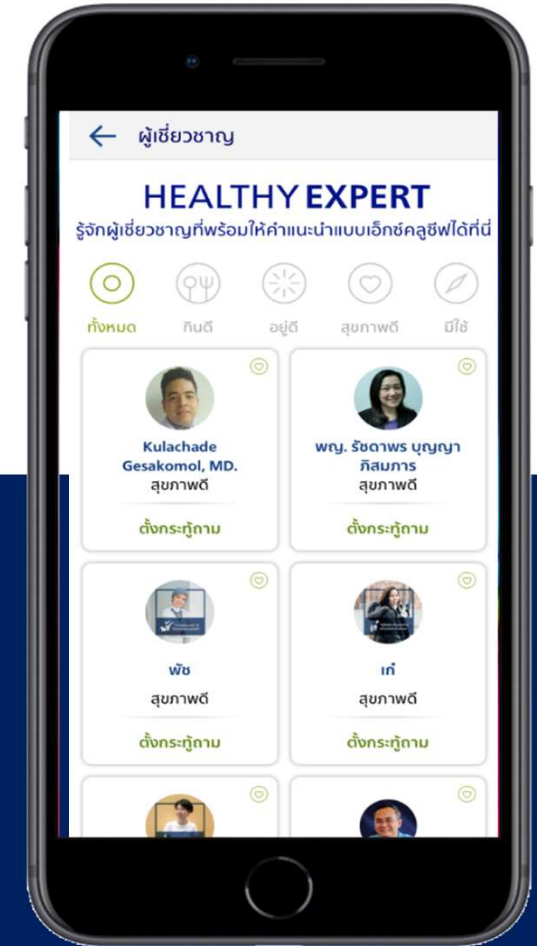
ผู้เชี่ยวชาญ

HEALTHY EXPERT
รู้จักผู้เชี่ยวชาญที่พร้อมให้คำแนะนำแบบเอ็กซ์คลูซีฟได้ที่นี่

ทั้งหมด
กินดี
อยู่ดี
สุขภาพดี
มีใช้

Kulachade Gesakomol, MD.
สุขภาพดี
ตั้งกระทู้ถาม

พญ. รัชดาพร บุญญาภิสมภาร
สุขภาพดี
ตั้งกระทู้ถาม

พัช
สุขภาพดี
ตั้งกระทู้ถาม

เก๋
สุขภาพดี
ตั้งกระทู้ถาม